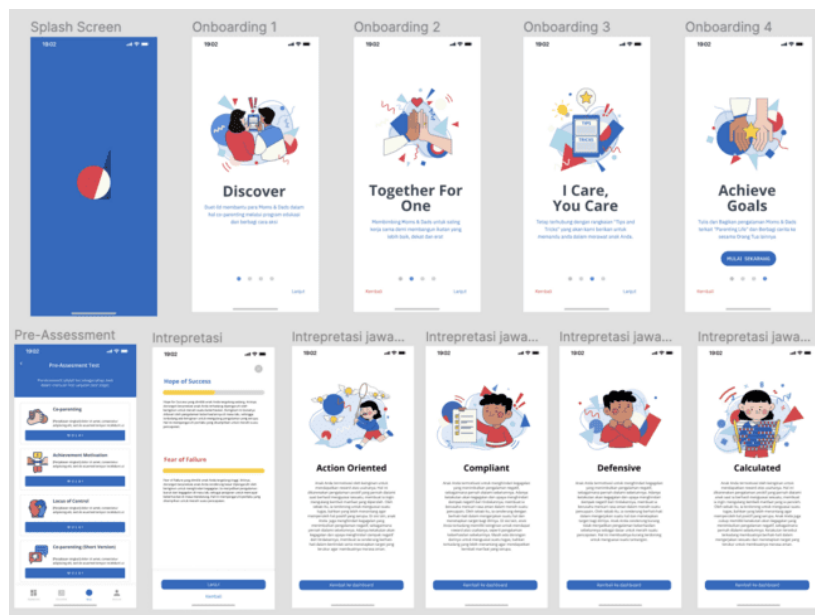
Splash Screen

19:02

Onboarding 1

19:02

Discover

Buat kit membantu para Moms & Dads dalam hal co parenting melalui program edukasi dan berbagi cara asi

Lanjut

Onboarding 2

19:02

Together For One

Membimbing Moms & Dads untuk saling kerja sama demi membangun ikatan yang lebih baik, dekat dan erat

Kembali

Lanjut

Onboarding 3

19:02

I Care, You Care

Tetap terhubung dengan rangkaian "Tips and Tricks" yang akan kami berikan untuk menambah anda dalam mencapai anak Anda.

Kembali

Lanjut

Onboarding 4

19:02

Achieve Goals

Tulis dan Bagikan pengalaman Moms & Dads terkait "Parenting Life" dan Berbagi cerita ke sesama orang Tua lainnya

MULAI SEKARANG

Kembali

Pre-Assessment

19:02

Pre-Assessment Test

Co-parenting

MULAI

Achievement Motivation

MULAI

Locus of Control

MULAI

Co-parenting (Short Version)

MULAI

Intrepretasi

19:02

Hope of Success

Fear of Failure

Lanjut

Kembali

Intrepretasi jawa...

19:02

Action Oriented

Kembali ke dashboard

Intrepretasi jawa...

19:02

Compliant

Kembali ke dashboard

Intrepretasi jawa...

19:02

Defensive

Kembali ke dashboard

Intrepretasi jawa...

19:02

Calculated

Kembali ke dashboard